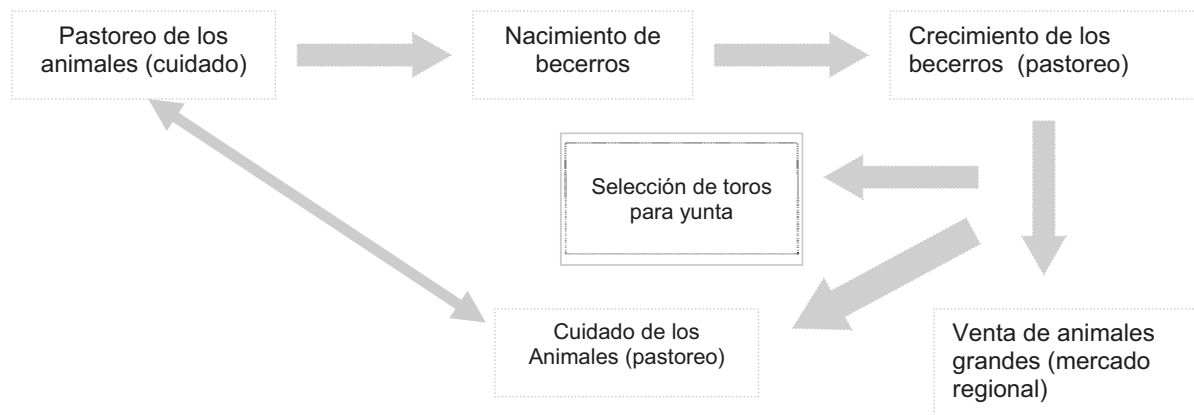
Pastoreo de los animales (cuidado)

Nacimiento de becerros

Crecimiento de los becerros (pastoreo)

Selección de toros para yunta

Cuidado de los Animales (pastoreo)

Venta de animales grandes (mercado regional)